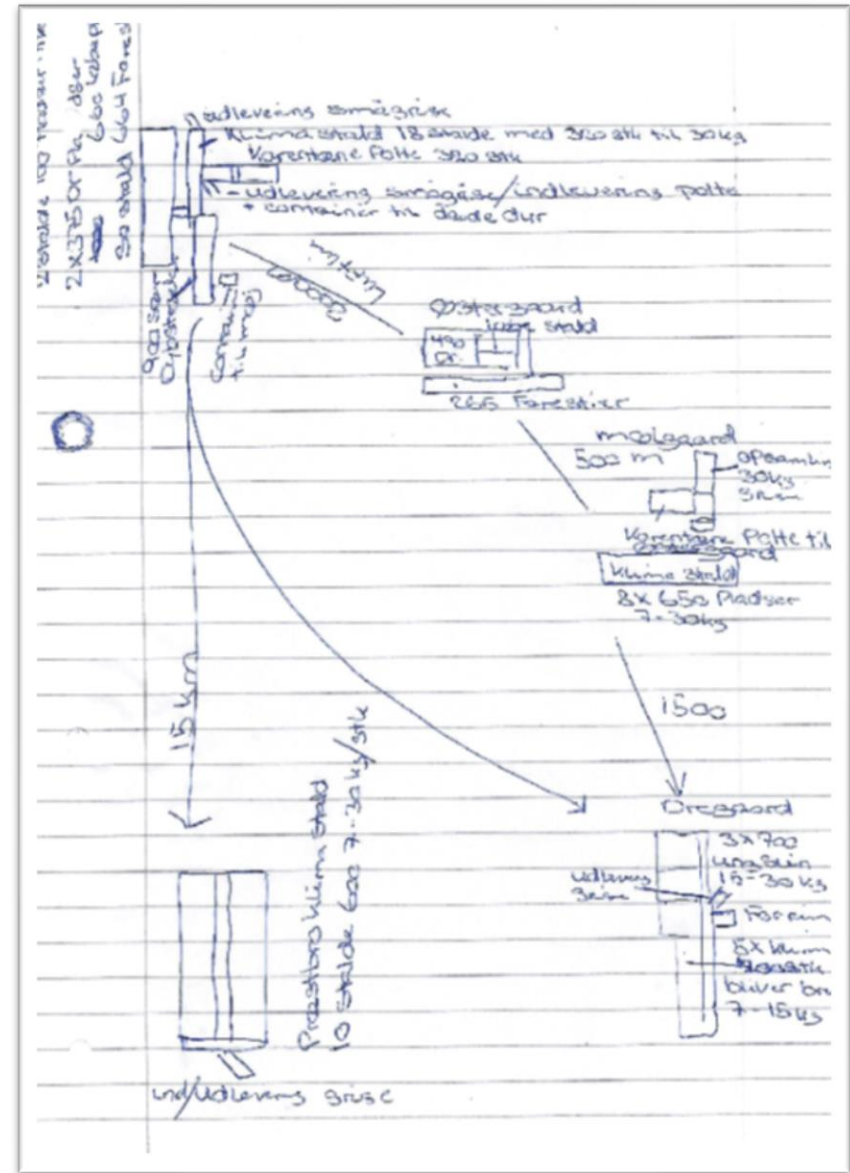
2 stalde 100 meter - ine
2x375 Or Pl. der
600 købsp
30 stald (64 Fores)

udlevering smågrise
Klima stald 18 stalde med 350 stk til 30 kg
Karantæne Polte 320 stk
- udlevering smågrise / indlevering polte
+ container til døde dyr

900 søer
Opbræk

Container til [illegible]

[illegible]
System

Østergaard
løbe stald
490 ar.
265 Forestier

Mølgaard
500 m
Opsamling
30 kg
Sla
Karantæne Polte til
Østergaard
Klima stald
8 x 650 Pladser
7-30 kg

1500

15 km

Præstbro klima stald
10 stalde 600 7-30 kg/stk

Drengaard
3 x 700
ungsvin
15-30 kg
udlevering
3 km
Foder
5 x klima
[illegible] stk
bliver bo
7-15 kg

ind/udlevering grise